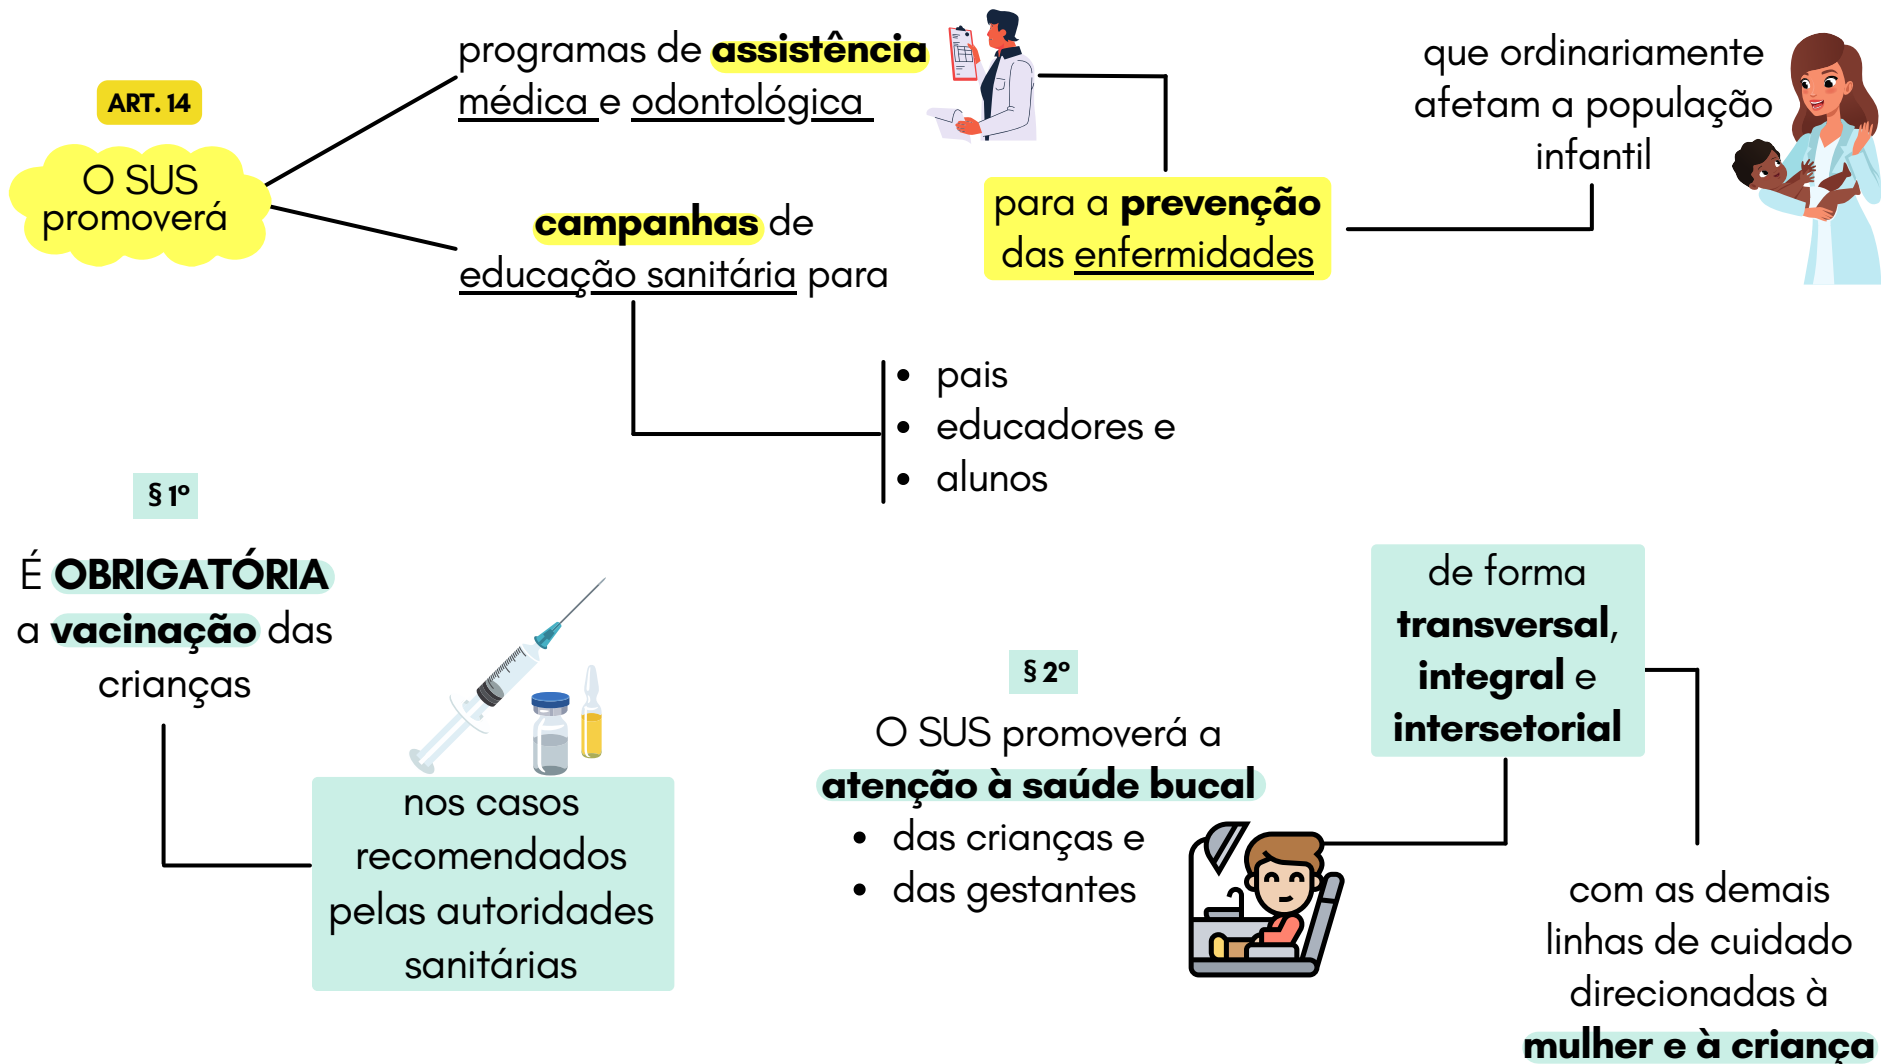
ART. 14

O SUS promoverá

programas de **assistência** médica e odontológica

campanhas de educação sanitária para

- pais
- educadores e
- alunos

para a prevenção das enfermidades

que ordinariamente afetam a população infantil

§ 1º

É OBRIGATÓRIA a vacinação das crianças

nos casos recomendados pelas autoridades sanitárias

§ 2º

O SUS promoverá a atenção à saúde bucal

- das crianças e
- das gestantes

de forma transversal, integral e intersetorial

com as demais linhas de cuidado direcionadas à mulher e à criança